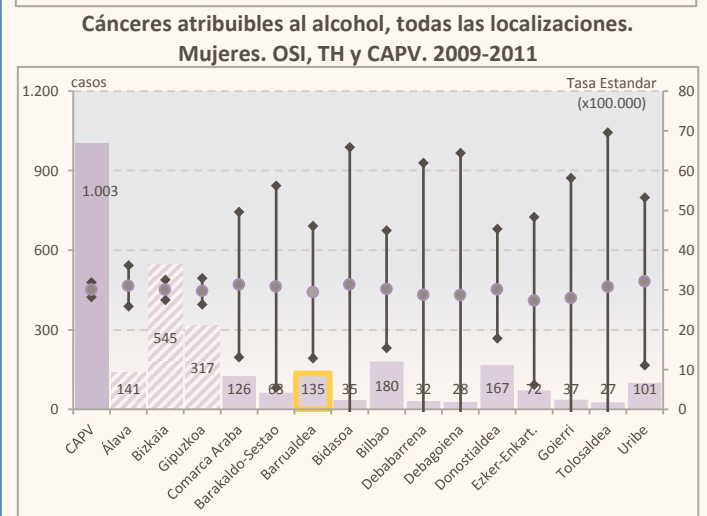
Cánceres atribuibles al alcohol, todas las localizaciones. Mujeres. OSI, TH y CAPV. 2009-2011

casos

Tasa Estandar (x100.000)

1.200
900
600
300
0

80
70
60
50
40
30
20
10
0

1.003
141
545
317
126
63
135
35
180
32
28
167
72
37
27
101

CAPV
Álava
Bizkaia
Gipuzkoa
Comarca Araba
Barakaldo-Sestao
Barrualdea
Bidasoa
Bilbao
Debabarrena
Debagoiena
Donostialdea
Ezker-Enkart.
Goierri
Tolosaldea
Uribe